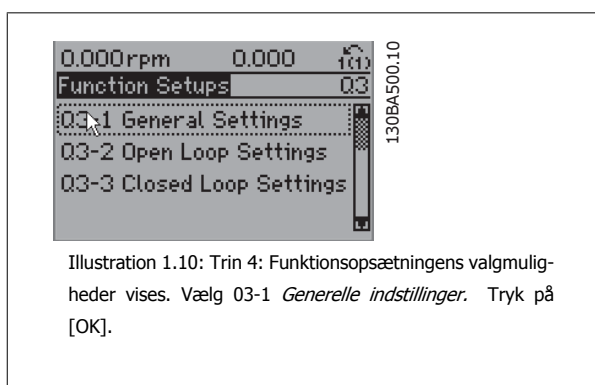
0.000rpm 0.000 1(1)
Function Setups 03
03-1 General Settings
03-2 Open Loop Settings
03-3 Closed Loop Settings

130BA500.10

Illustration 1.10: Trin 4: Funktionsopsætningens valgmuligheder vises. Vælg 03-1 *Generelle indstillinger.* Tryk på [OK].